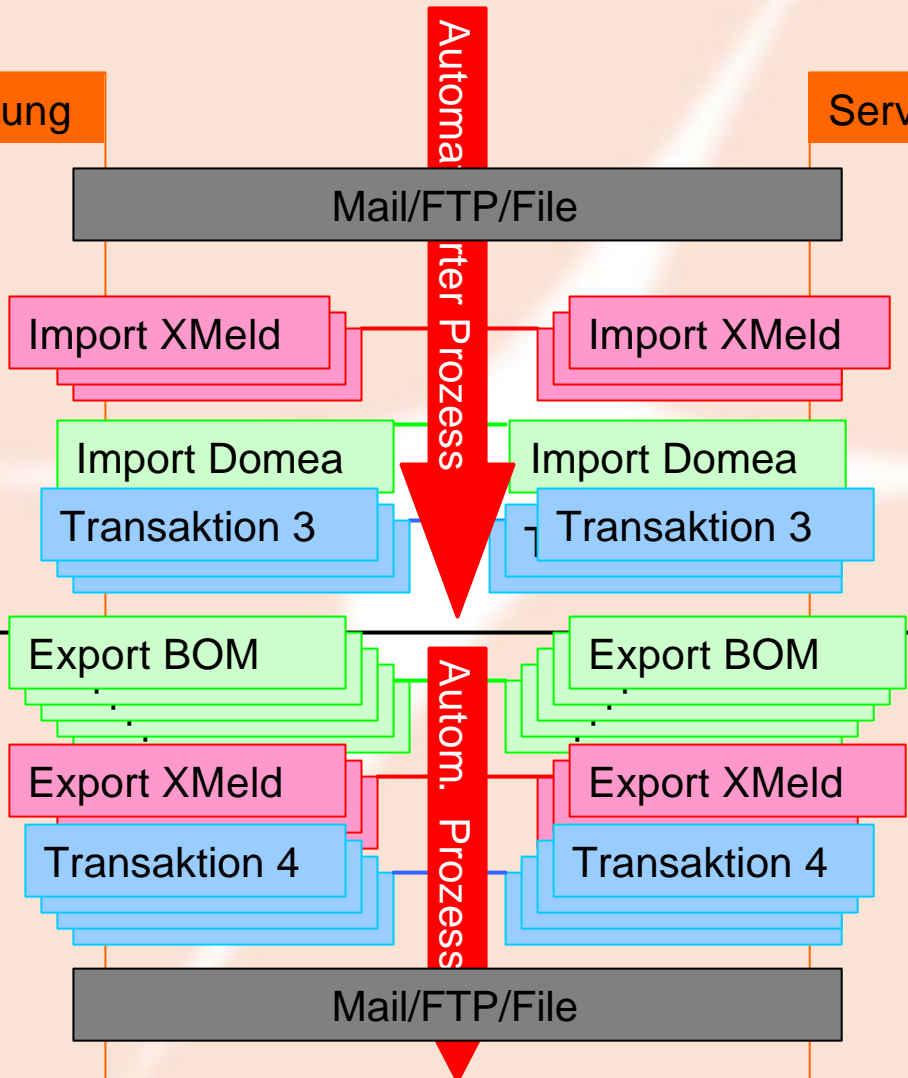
ung

Serv

Automa

rter Prozess

Mail/FTP/File

Import XMeld

Import XMeld

Import Domea

Import Domea

Transaktion 3

Transaktion 3

Export BOM

Export BOM

Autom. Prozess

Export XMeld

Export XMeld

Transaktion 4

Transaktion 4

Mail/FTP/File